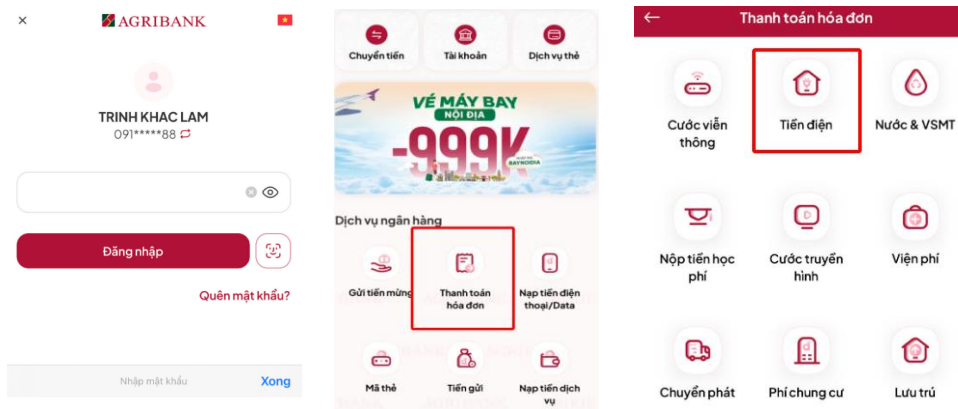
×
AGRIBANK

TRINH KHAC LAM
091*****88

Đăng nhập

Quên mật khẩu?

Nhập mật khẩu
Xong

Chuyển tiền
Tài khoản
Dịch vụ thẻ

VÉ MÁY BAY
NỘI ĐỊA
-999K
BAYNOIDIA

Dịch vụ ngân hàng

Gửi tiền mừng
Thanh toán hóa đơn
Nạp tiền điện thoại/Data
Mã thẻ
Tiền gửi
Nạp tiền dịch vụ

Thanh toán hóa đơn

Cước viễn thông
Tiền điện
Nước & VSMT
Nộp tiền học phí
Cước truyền hình
Viện phí
Chuyển phát
Phí chung cư
Lưu trú